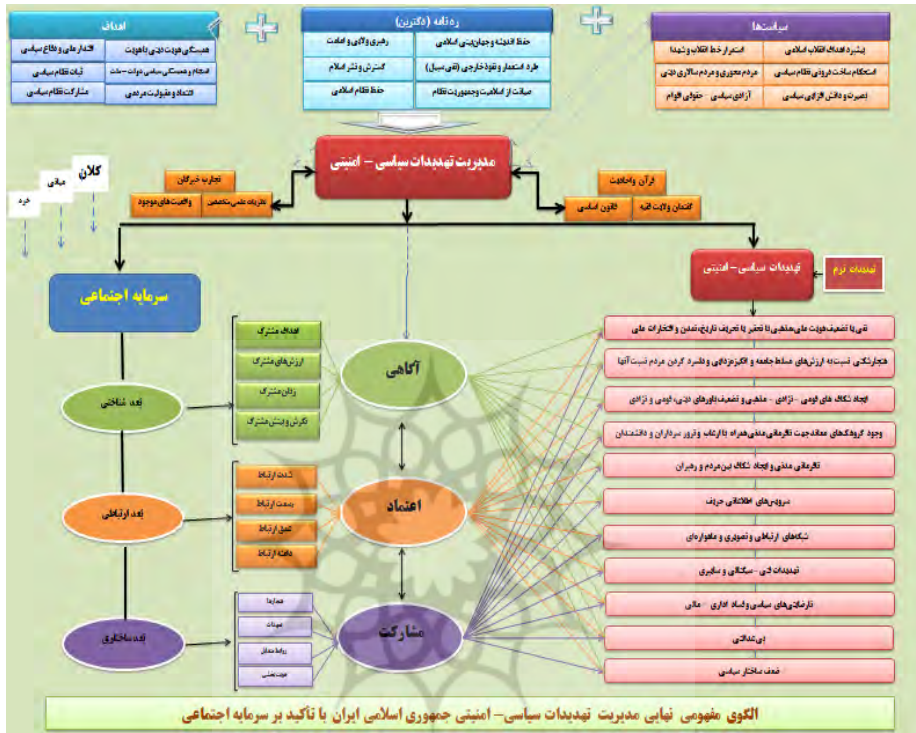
اهداف

همبستگی هویت دینی با هویت ملی | اقتدار ملی و دفاع سیاسی
انسجام و همبستگی سیاسی دولت - ملت | ثبات نظام سیاسی
اعتماد و مقبولیت مردمی | مشارکت نظام سیاسی

ره نامه (دکترین)

حفظ اندیشه و جهان بینی اسلامی | رهبری ولایی و امامت
طرد استعمار و نفوذ خارجی (نفی سبیل) | گسترش و نشر اسلام
صیانت از اسلامیت و جمهوریت نظام | حفظ نظام اسلامی

سیاستها

پشتیبانی اهداف انقلاب اسلامی | استمرار خط انقلاب و شهدا
استحکام ساخت درونی نظام سیاسی | مردم محوری و مردم سالاری دینی
بصیرت و دانش افزایی سیاسی | آزادی سیاسی - حقوق اقوام

مدیریت تهدیدات سیاسی - امنیتی

تجارب خبرگان
نظریات علمی متخصص | واقعیت های موجود

قرآن و احادیث
گفتمان ولایت فقیه | قانون اساسی

کلان
میانی
خرد

سرمایه اجتماعی

تهدیدات سیاسی - امنیتی
تهدیدات نرم

بعد شناختی
بعد ارتباطی
بعد ساختاری

اهداف مشترک
ارزش های مشترک
زبان مشترک
نگرش و بینش مشترک

شدت ارتباط
وسعت ارتباط
عمق ارتباط
دامنه ارتباط

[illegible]
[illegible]
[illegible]
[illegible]

آگاهی
اعتماد
مشارکت

نفی یا تضعیف هویت ملی مذهبی با تحریف تاریخ، تمدن و افتخارات ملی
هنجارشکنی نسبت به ارزش های مسلط جامعه و انگیزه زدایی و دلسرد کردن مردم نسبت آنها
ایجاد شکاف های قومی - نژادی - مذهبی و تضعیف باورهای دینی، قومی و نژادی
وجود گروهک های معاند جهت نافرمانی مدنی همراه با ارعاب و ترور سرداران و دانشمندان
نافرمانی مدنی و ایجاد شکاف بین مردم و رهبران
سرویس های اطلاعاتی حریف
شبکه های ارتباطی و تصویری و ماهواره ای
تهدیدات فنی - سایبری و سایبری
نارضایتی های سیاسی و فساد اداری - مالی
بی عدالتی
ضعف ساختار سیاسی

الگوی مفهومی نهایی مدیریت تهدیدات سیاسی- امنیتی جمهوری اسلامی ایران با تاکید بر سرمایه اجتماعی